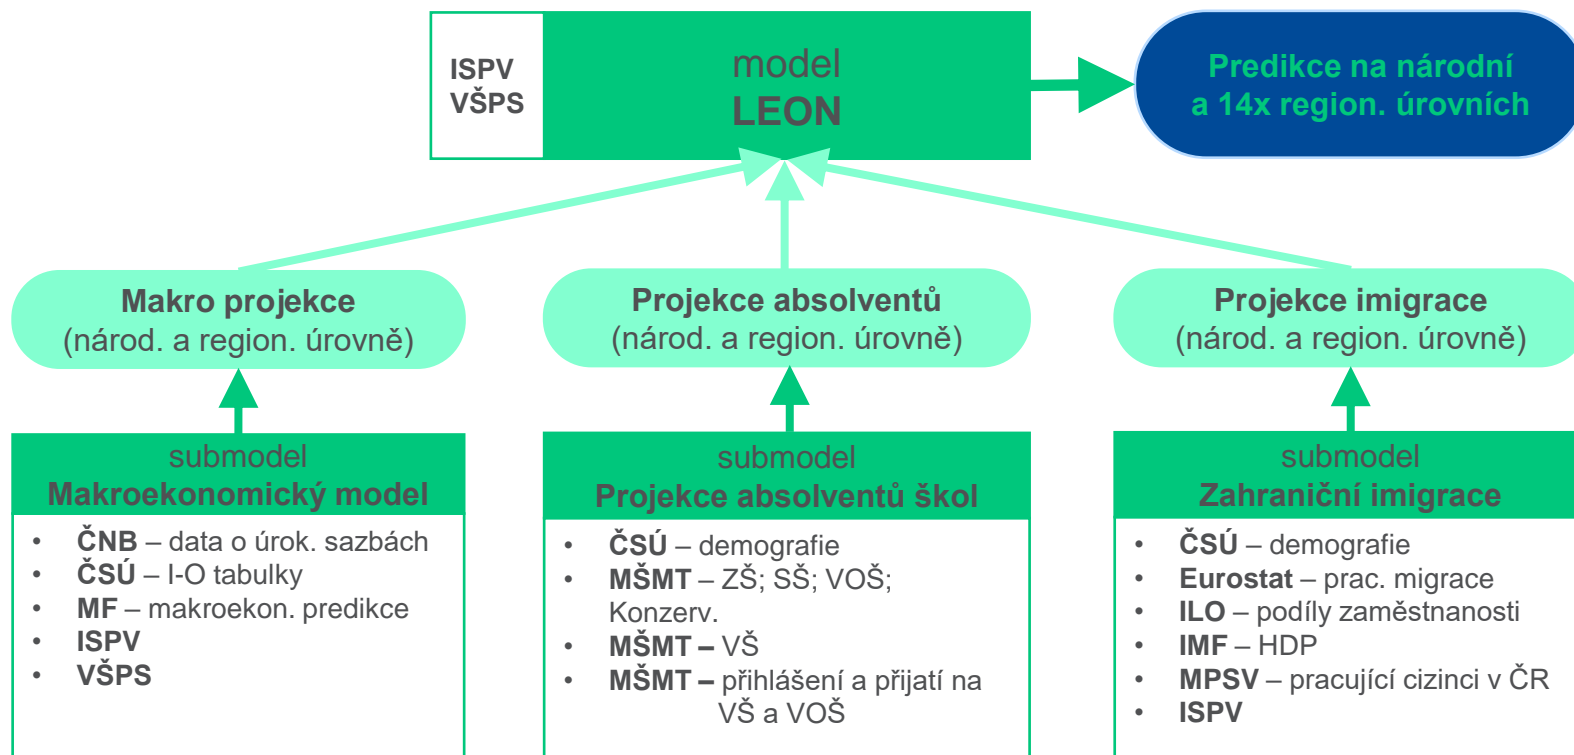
ISPV
VŠPS

model
LEON

Predikce na národní a 14x region. úrovních

Makro projekce
(národ. a region. úrovně)

Projekce absolventů
(národ. a region. úrovně)

Projekce imigrace
(národ. a region. úrovně)

submodel
Makroekonomický model

- ČNB – data o úrok. sazbách
- ČSÚ – I-O tabulky
- MF – makroekon. predikce
- ISPV
- VŠPS

submodel
Projekce absolventů škol

- ČSÚ – demografie
- MŠMT – ZŠ; SŠ; VOŠ; Konzerv.
- MŠMT – VŠ
- MŠMT – přihlášení a přijatí na VŠ a VOŠ

submodel
Zahraniční imigrace

- ČSÚ – demografie
- Eurostat – prac. migrace
- ILO – podíly zaměstnanosti
- IMF – HDP
- MPSV – pracující cizinci v ČR
- ISPV